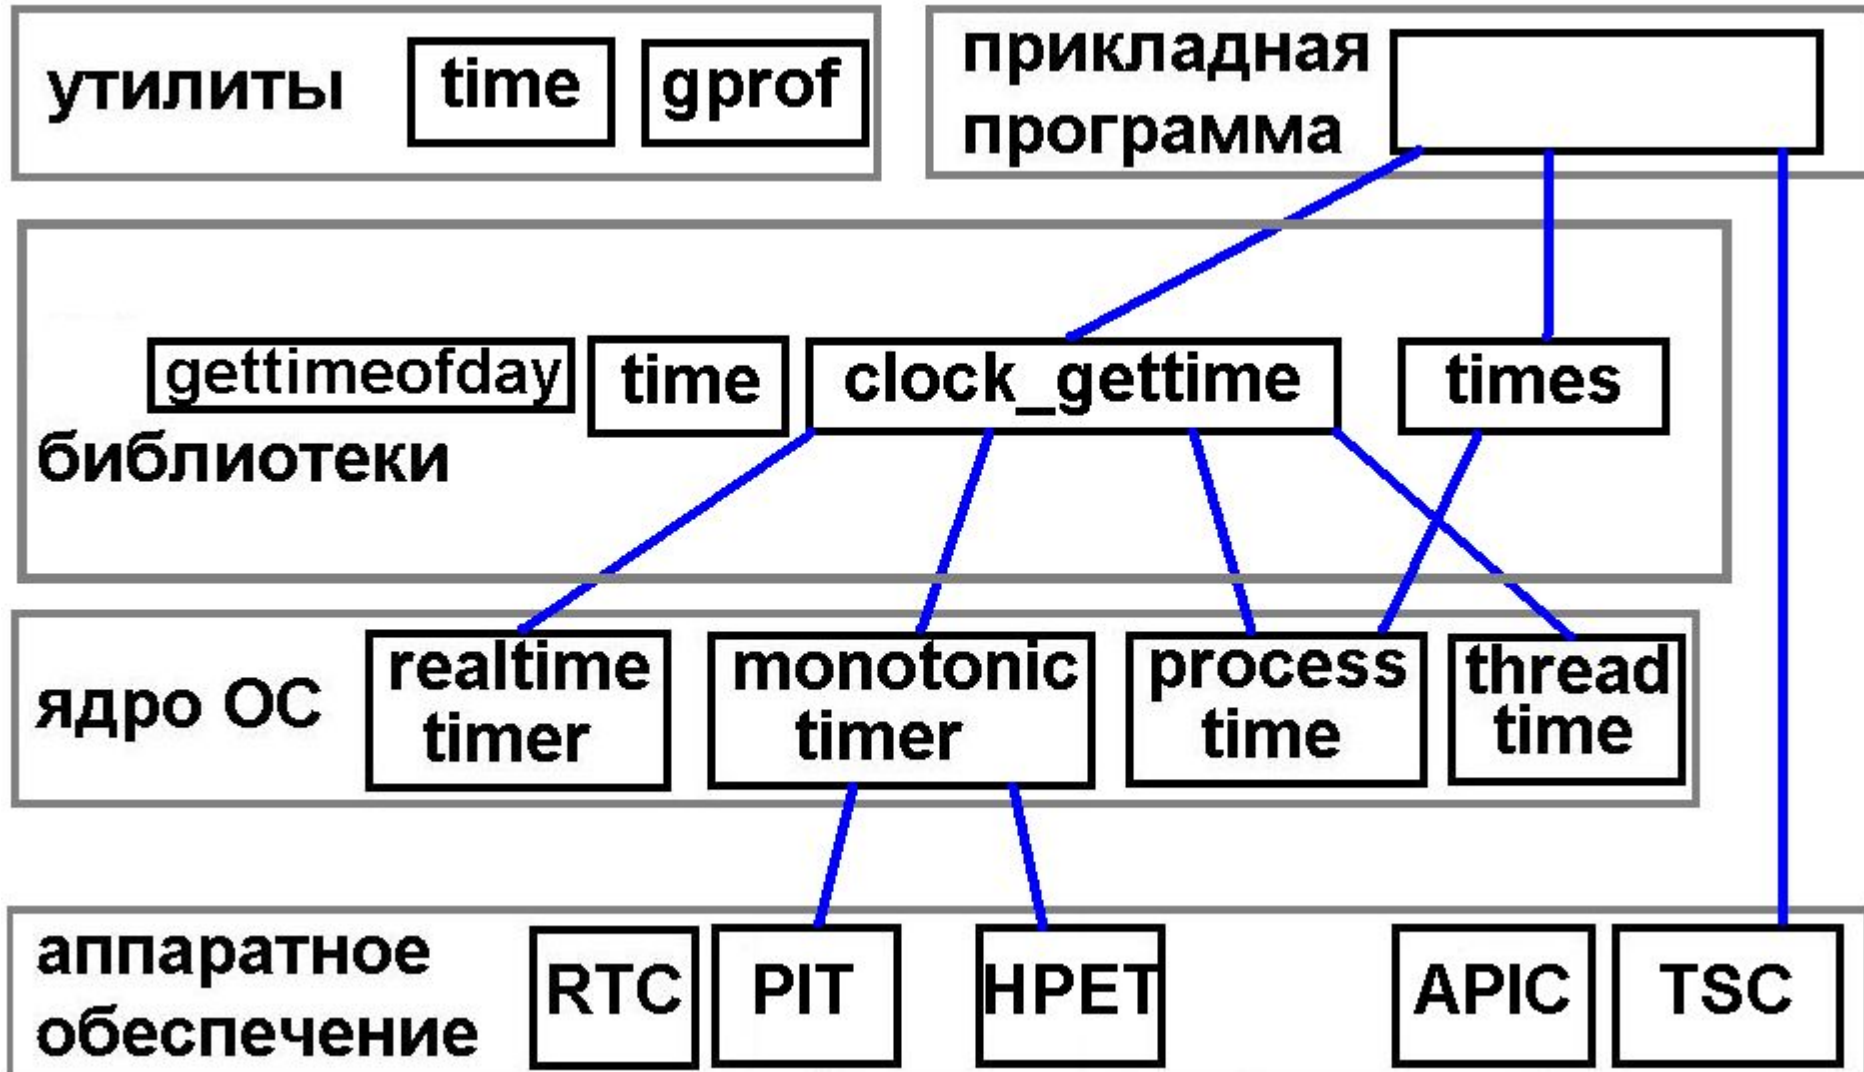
утилиты time gprof

прикладная программа

gettimeofday time clock_gettime times

библиотеки

ядро ОС realtime timer monotonic timer process time thread time

аппаратное обеспечение RTC PIT HPET APIC TSC